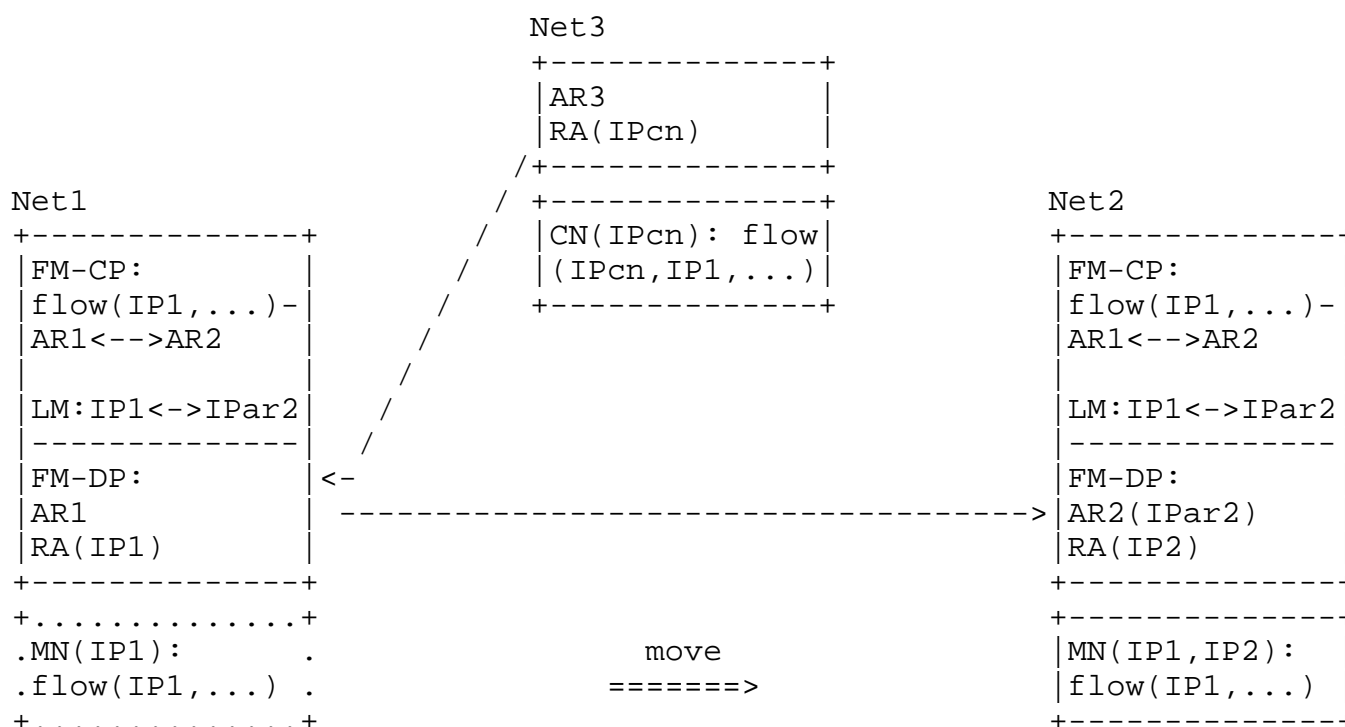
Net3

AR3
RA(IPcn)

Net1

CN(IPcn): flow
(IPcn,IP1,...)

Net2

FM-CP:
flow(IP1,...)-
AR1<-->AR2

LM:IP1<->IPar2

FM-DP:
AR1
RA(IP1)

MN(IP1):
flow(IP1,...)

move
=======>

FM-CP:
flow(IP1,...)-
AR1<-->AR2

LM:IP1<->IPar2

FM-DP:
AR2(IPar2)
RA(IP2)

MN(IP1,IP2):
flow(IP1,...)